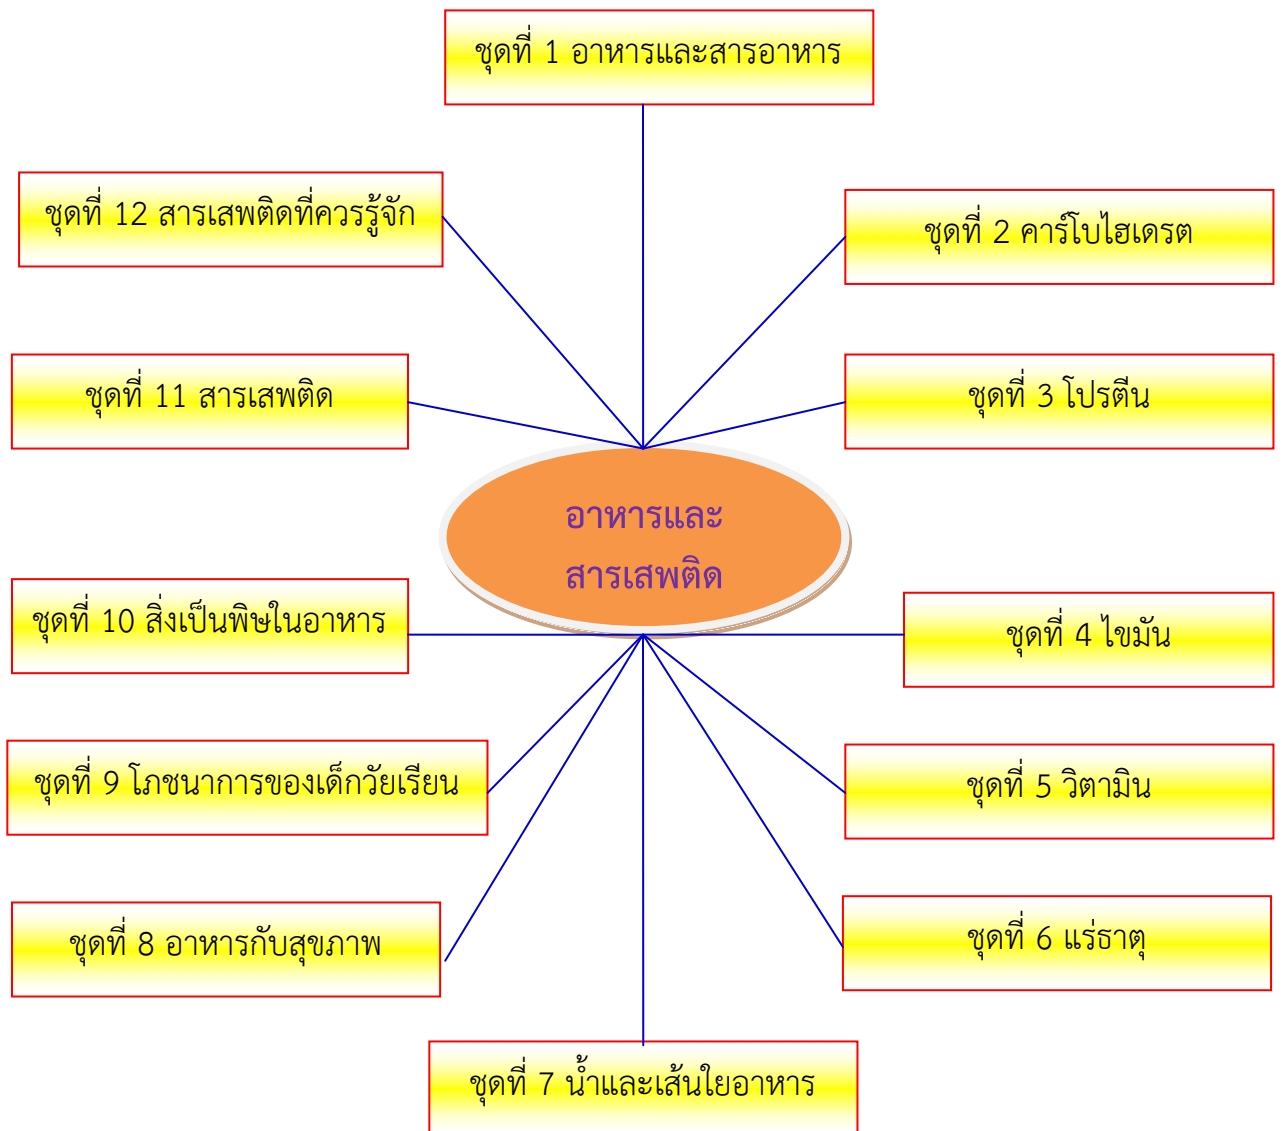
ชุดที่ 1 อาหารและสารอาหาร

ชุดที่ 12 สารเสพติดที่ควรรู้จัก

ชุดที่ 2 คาร์โบไฮเดรต

ชุดที่ 11 สารเสพติด

ชุดที่ 3 โปรตีน

อาหารและ
สารเสพติด

ชุดที่ 10 สิ่งเป็นพิษในอาหาร

ชุดที่ 4 ไขมัน

ชุดที่ 9 โภชนาการของเด็กวัยเรียน

ชุดที่ 5 วิตามิน

ชุดที่ 8 อาหารกับสุขภาพ

ชุดที่ 6 แร่ธาตุ

ชุดที่ 7 น้ำและเส้นใยอาหาร